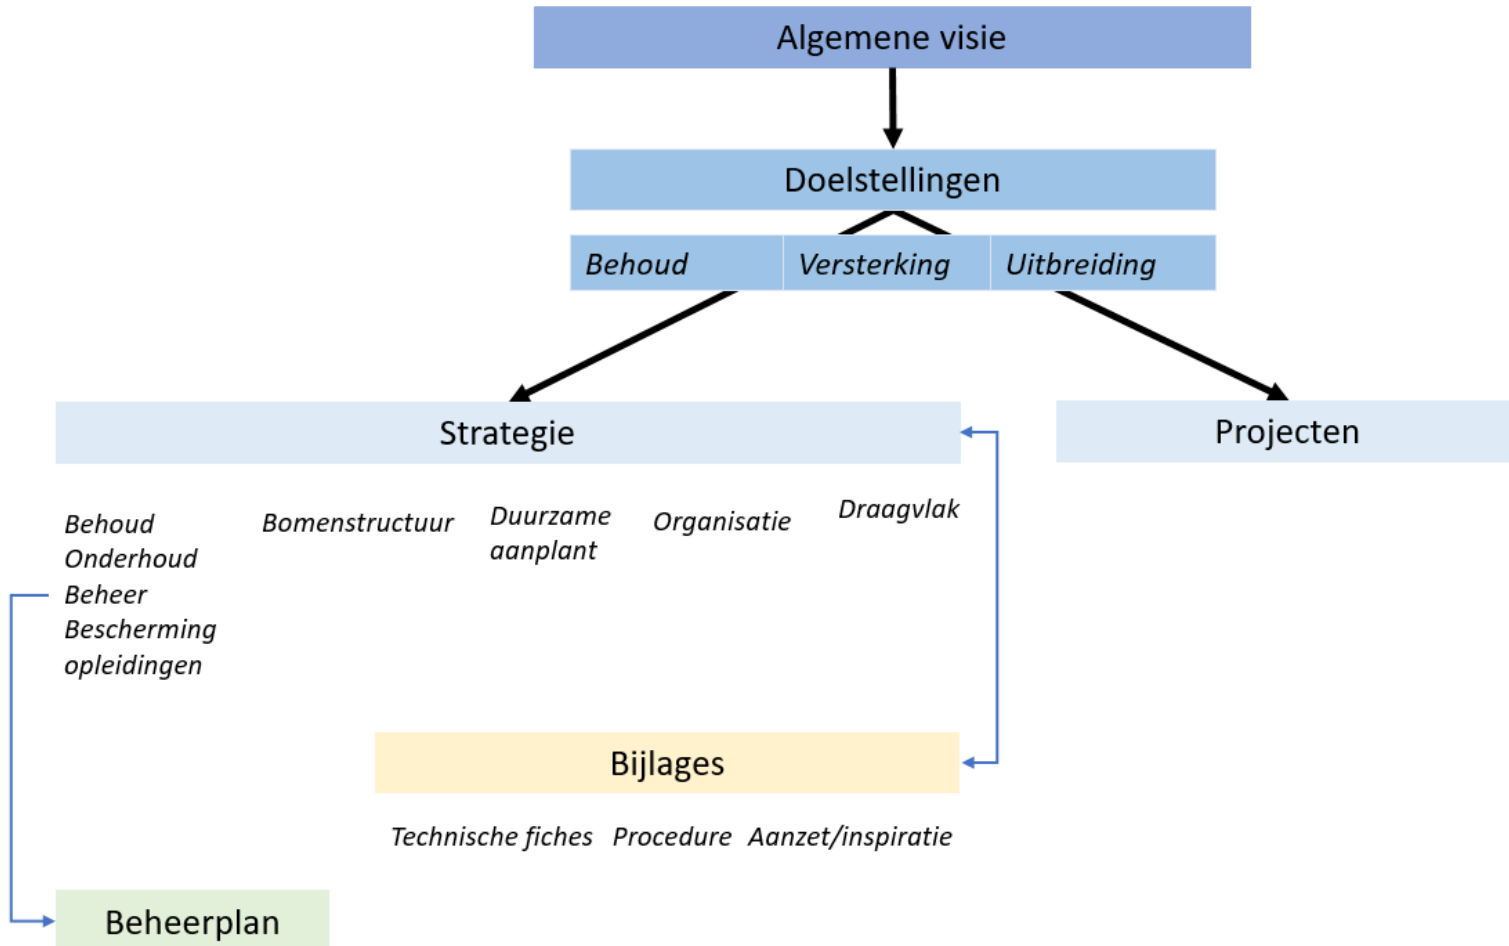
Algemene visie

Doelstellingen

Behoud Versterking Uitbreiding

Strategie

Projecten

Behoud
Onderhoud
Beheer
Bescherming
opleidingen

Bomenstructuur

Duurzame aanplant

Organisatie

Draagvlak

Bijlages

Technische fiches Procedure Aanzet/inspiratie

Beheerplan